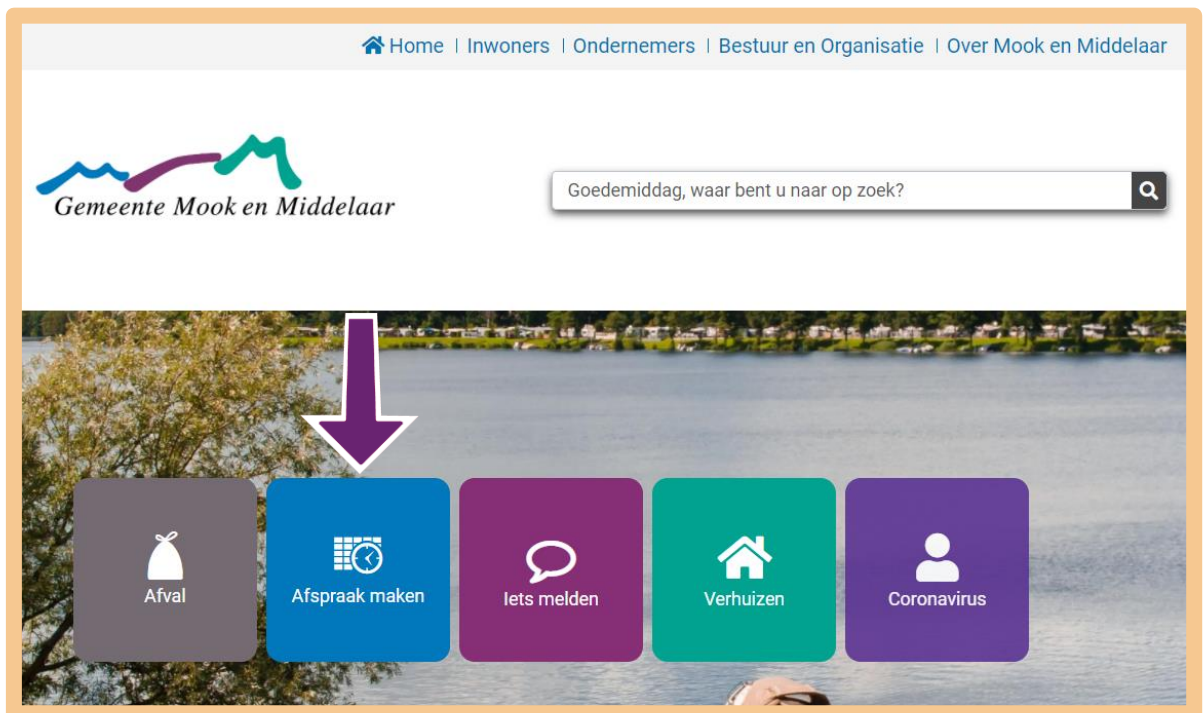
Home | Inwoners | Ondernemers | Bestuur en Organisatie | Over Mook en Middelaar

Gemeente Mook en Middelaar

Goedemiddag, waar bent u naar op zoek?

Afval

Afspraak maken

Iets melden

Verhuizen

Coronavirus